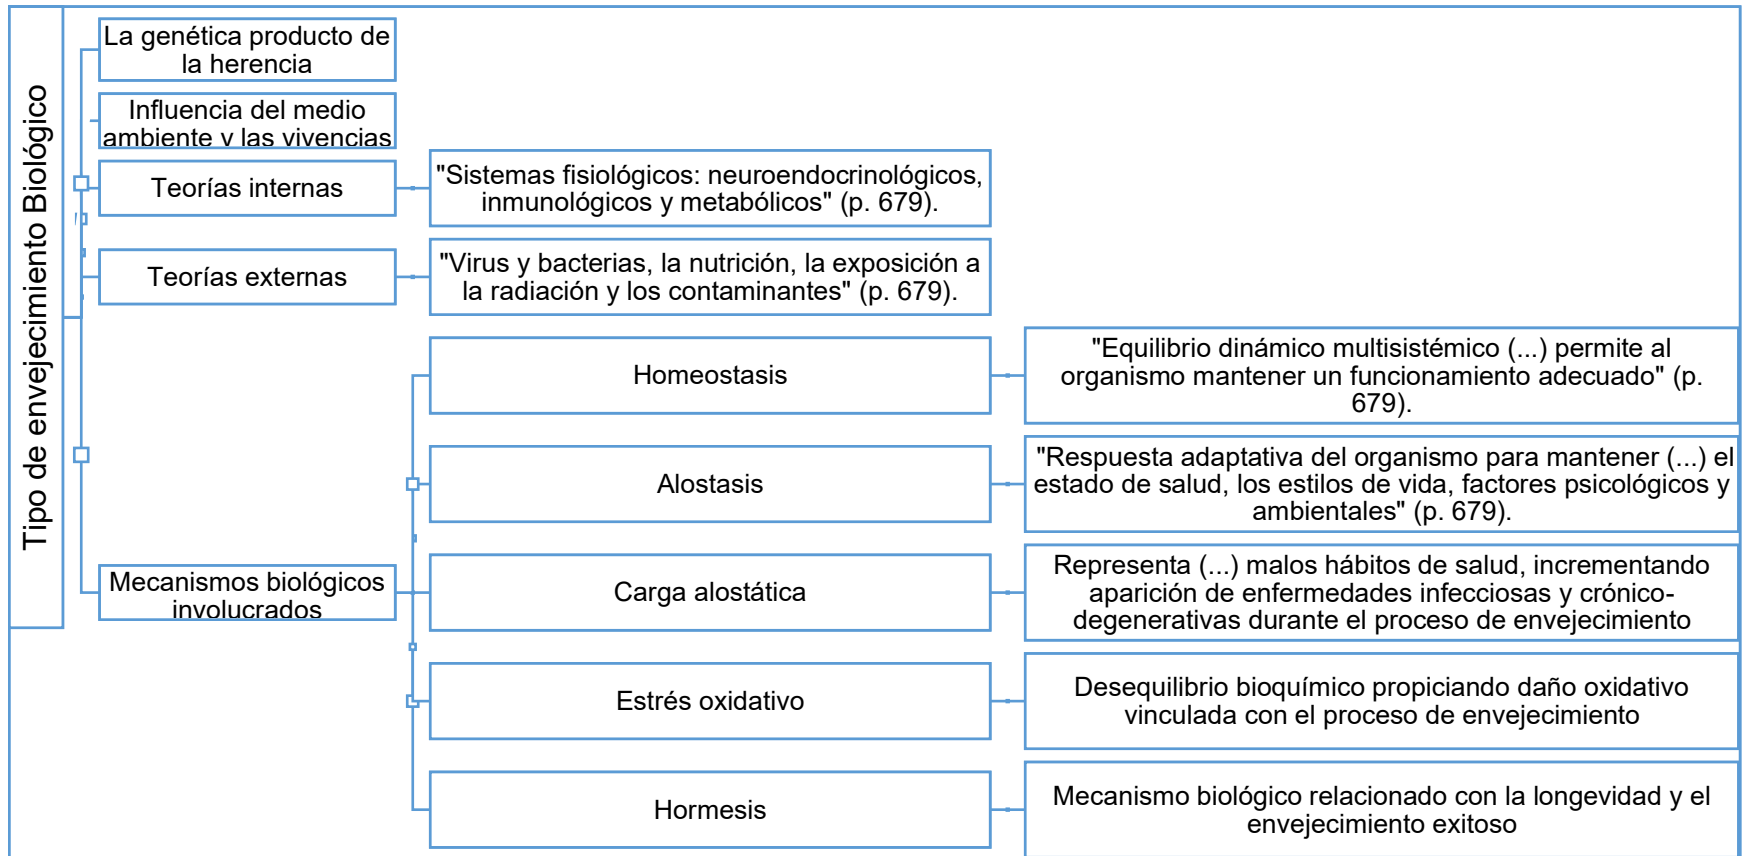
Tipo de envejecimiento Biológico

La genética producto de la herencia

Influencia del medio ambiente y las vivencias

Teorías internas

"Sistemas fisiológicos: neuroendocrinológicos, inmunológicos y metabólicos" (p. 679).

Teorías externas

"Virus y bacterias, la nutrición, la exposición a la radiación y los contaminantes" (p. 679).

Mecanismos biológicos involucrados

Homeostasis

"Equilibrio dinámico multisistémico (...) permite al organismo mantener un funcionamiento adecuado" (p. 679).

Alostasis

"Respuesta adaptativa del organismo para mantener (...) el estado de salud, los estilos de vida, factores psicológicos y ambientales" (p. 679).

Carga alostática

Representa (...) malos hábitos de salud, incrementando aparición de enfermedades infecciosas y crónico-degenerativas durante el proceso de envejecimiento

Estrés oxidativo

Desequilibrio bioquímico propiciando daño oxidativo vinculada con el proceso de envejecimiento

Hormesis

Mecanismo biológico relacionado con la longevidad y el envejecimiento exitoso